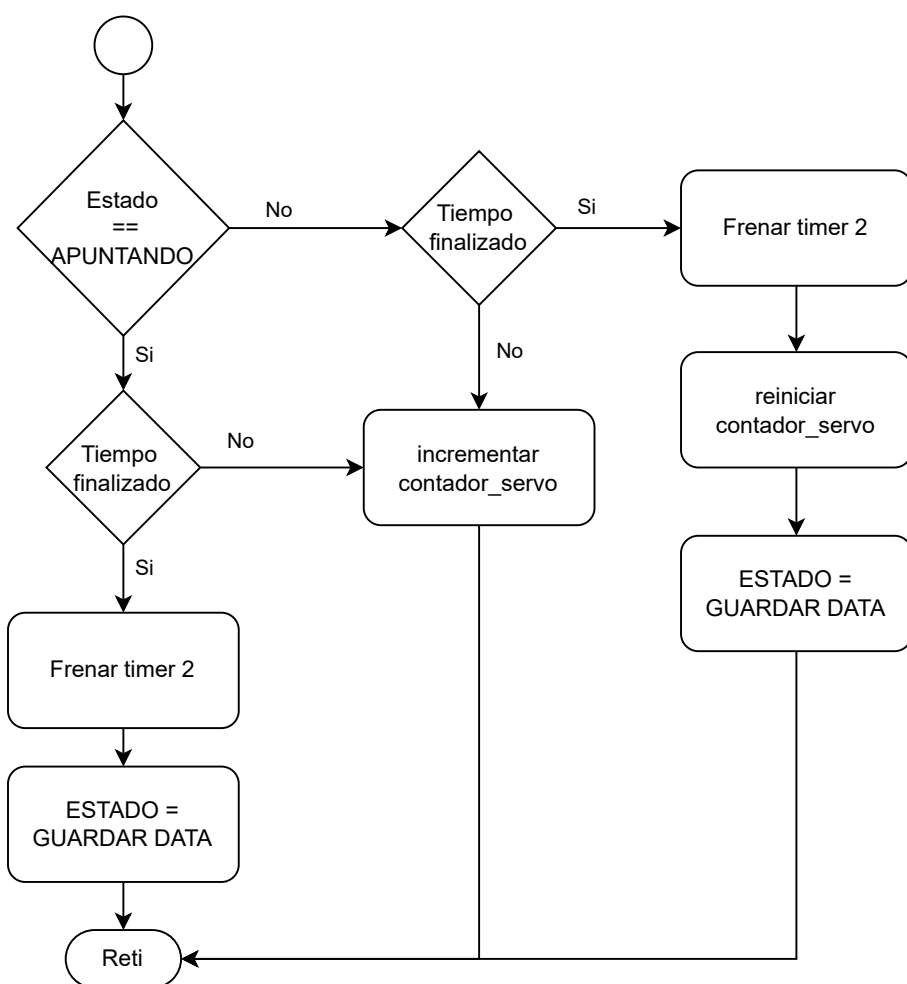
Estado == APUNTANDO

No

Tiempo finalizado

Si

Frenar timer 2

Si

No

Tiempo finalizado

No

incrementar contador_servo

reiniciar contador_servo

Si

ESTADO = GUARDAR DATA

Frenar timer 2

ESTADO = GUARDAR DATA

Reti